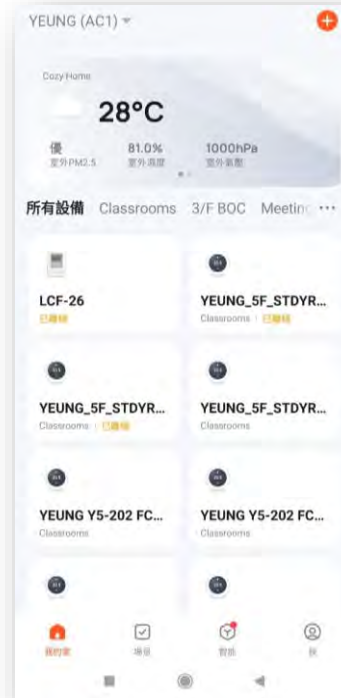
YEUNG (AC1)

Cozy Home

28°C

優
室外PM2.5

81.0%
室外濕度

1000hPa
室外氣壓

所有設備 Classrooms 3/F BOC Meetin ···

LCF-26
已離線

YEUNG_5F_STDYR...
Classrooms | 已離線

YEUNG_5F_STDYR...
Classrooms | 已離線

YEUNG_5F_STDYR...
Classrooms

YEUNG Y5-202 FC...
Classrooms

YEUNG Y5-202 FC...
Classrooms

我的家 場景 智能 我